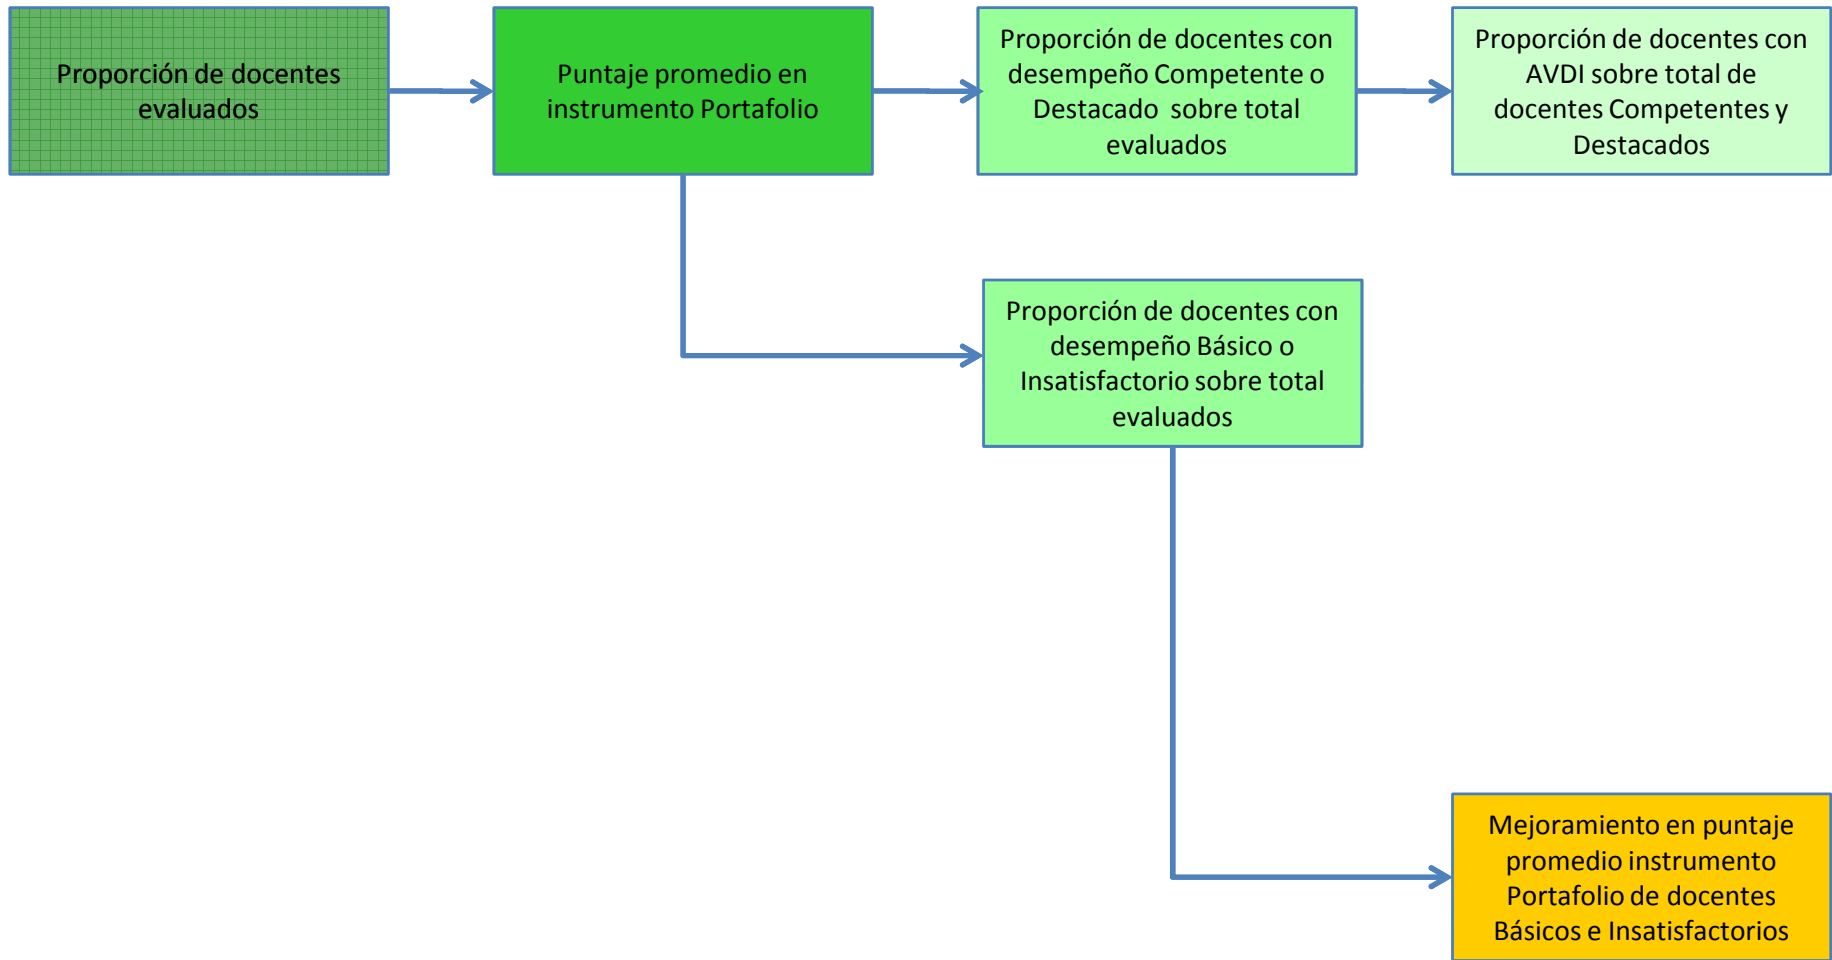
Proporción de docentes evaluados

Puntaje promedio en instrumento Portafolio

Proporción de docentes con desempeño Competente o Destacado sobre total evaluados

Proporción de docentes con AVDI sobre total de docentes Competentes y Destacados

Proporción de docentes con desempeño Básico o Insatisfactorio sobre total evaluados

Mejoramiento en puntaje promedio instrumento Portafolio de docentes Básicos e Insatisfactorios